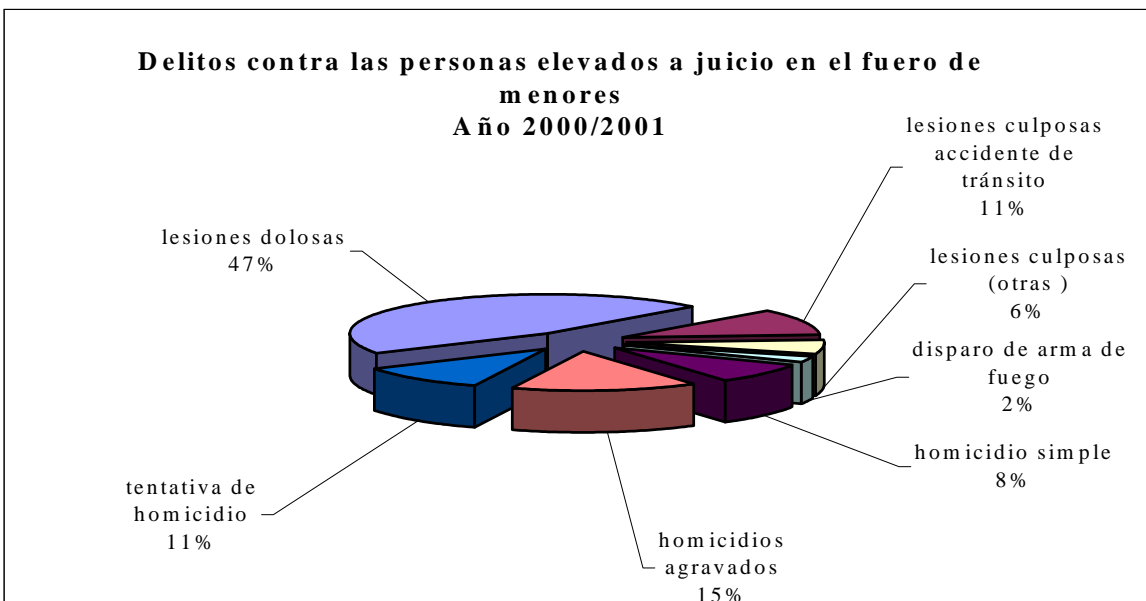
Delitos contra las personas elevados a juicio en el fuero de menores
Año 2000/2001

lesiones culposas accidente de tránsito
11%

lesiones dolosas
47%

lesiones culposas (otras )
6%

disparo de arma de fuego
2%

homicidio simple
8%

tentativa de homicidio
11%

homicidios agravados
15%